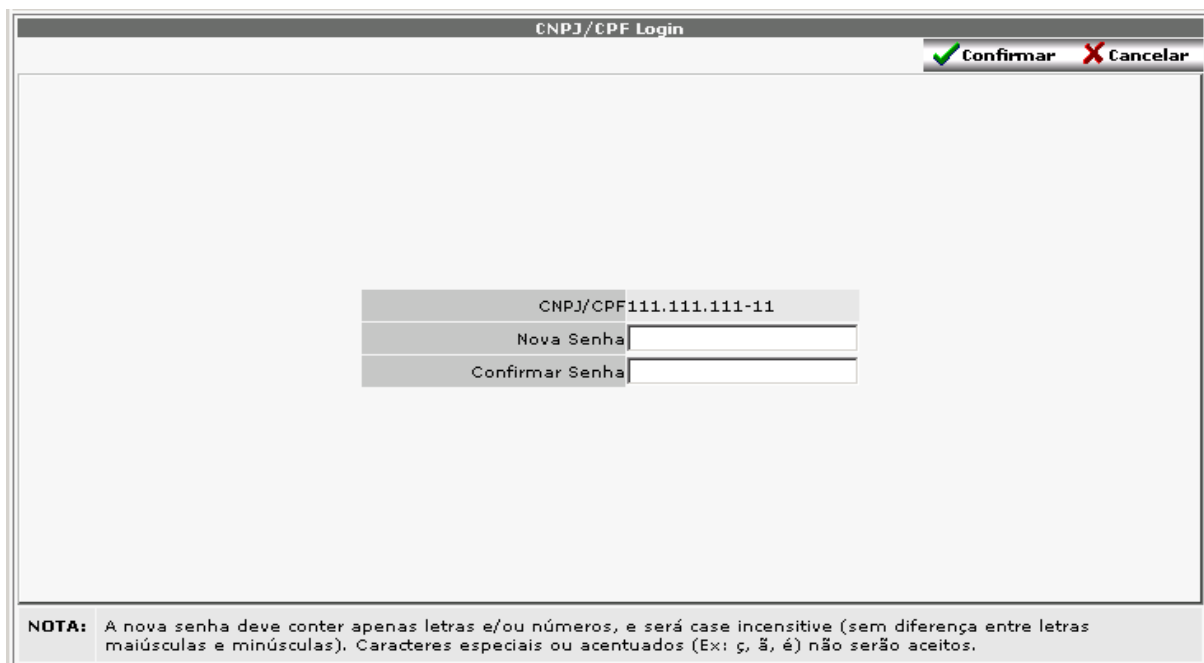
CNPJ/CPF Login

Confirmar Cancelar

| CNPJ/CPF | 111.111.111-11 |
|---|---|
| Nova Senha | |
| Confirmar Senha | |

NOTA: A nova senha deve conter apenas letras e/ou números, e será case incensitive (sem diferença entre letras maiúsculas e minúsculas). Caracteres especiais ou acentuados (Ex: ç, ã, é) não serão aceitos.